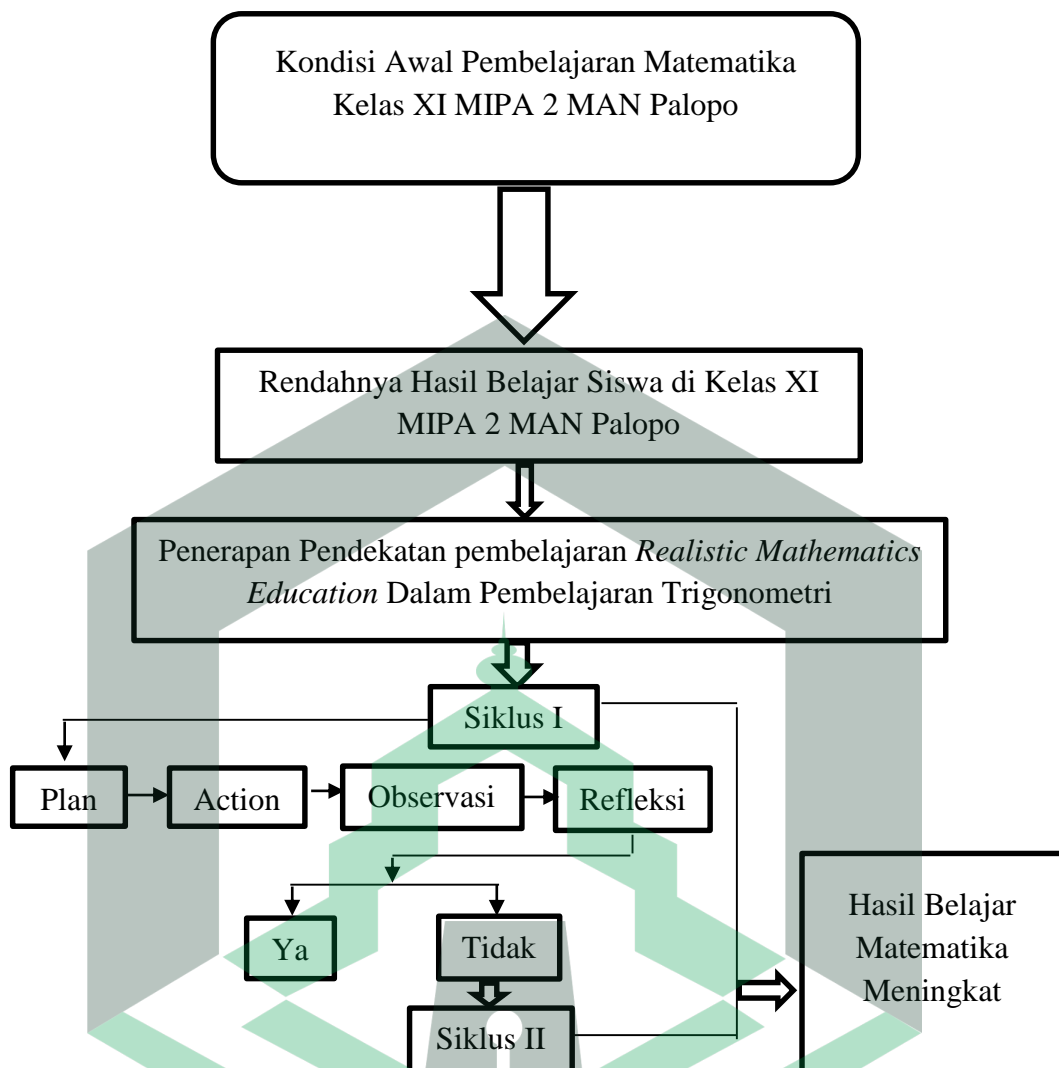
Kondisi Awal Pembelajaran Matematika Kelas XI MIPA 2 MAN Palopo

Rendahnya Hasil Belajar Siswa di Kelas XI MIPA 2 MAN Palopo

Penerapan Pendekatan pembelajaran *Realistic Mathematics Education* Dalam Pembelajaran Trigonometri

Siklus I

Plan

Action

Observasi

Refleksi

Ya

Tidak

Siklus II

Hasil Belajar Matematika Meningkat